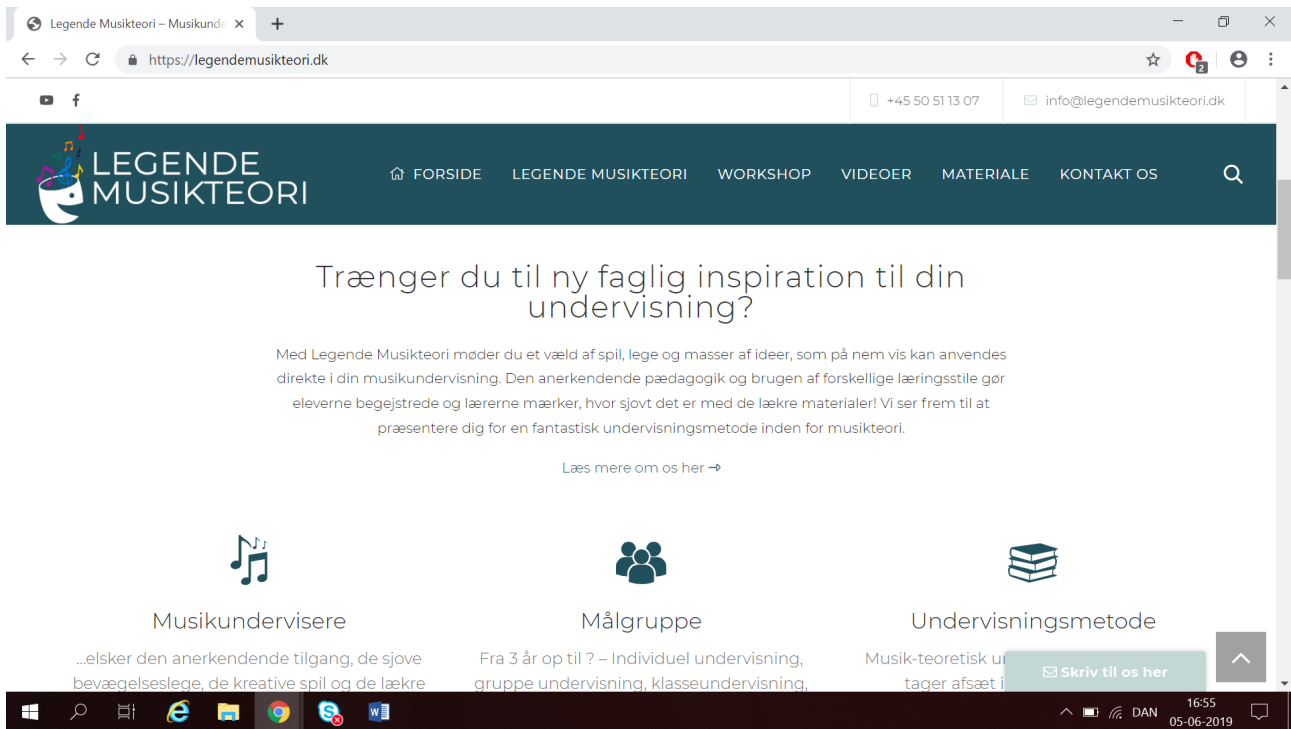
Legende Musikteori – Musikunde ×

https://legendemusikteori.dk

+45 50 51 13 07

info@legendemusikteori.dk

LEGENDE MUSIKTEORI

FORSIDE LEGENDE MUSIKTEORI WORKSHOP VIDEOER MATERIALE KONTAKT OS

Trænger du til ny faglig inspiration til din undervisning?

Med Legende Musikteori møder du et væld af spil, lege og masser af ideer, som på nem vis kan anvendes direkte i din musikundervisning. Den anerkendende pædagogik og brugen af forskellige læringsstile gør eleverne begejstrede og lærerne mærker, hvor sjovt det er med de lækre materialer! Vi ser frem til at præsentere dig for en fantastisk undervisningsmetode inden for musikteori.

Læs mere om os her ⇾

Musikundervisere

...elsker den anerkendende tilgang, de sjove bevægelseslege, de kreative spil og de lækre

Målgruppe

Fra 3 år op til ? – Individuel undervisning, gruppe undervisning, klasseundervisning,

Undervisningsmetode

Musik-teoretisk u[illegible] tager afsæt i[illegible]

Skriv til os her

DAN 16:55 05-06-2019